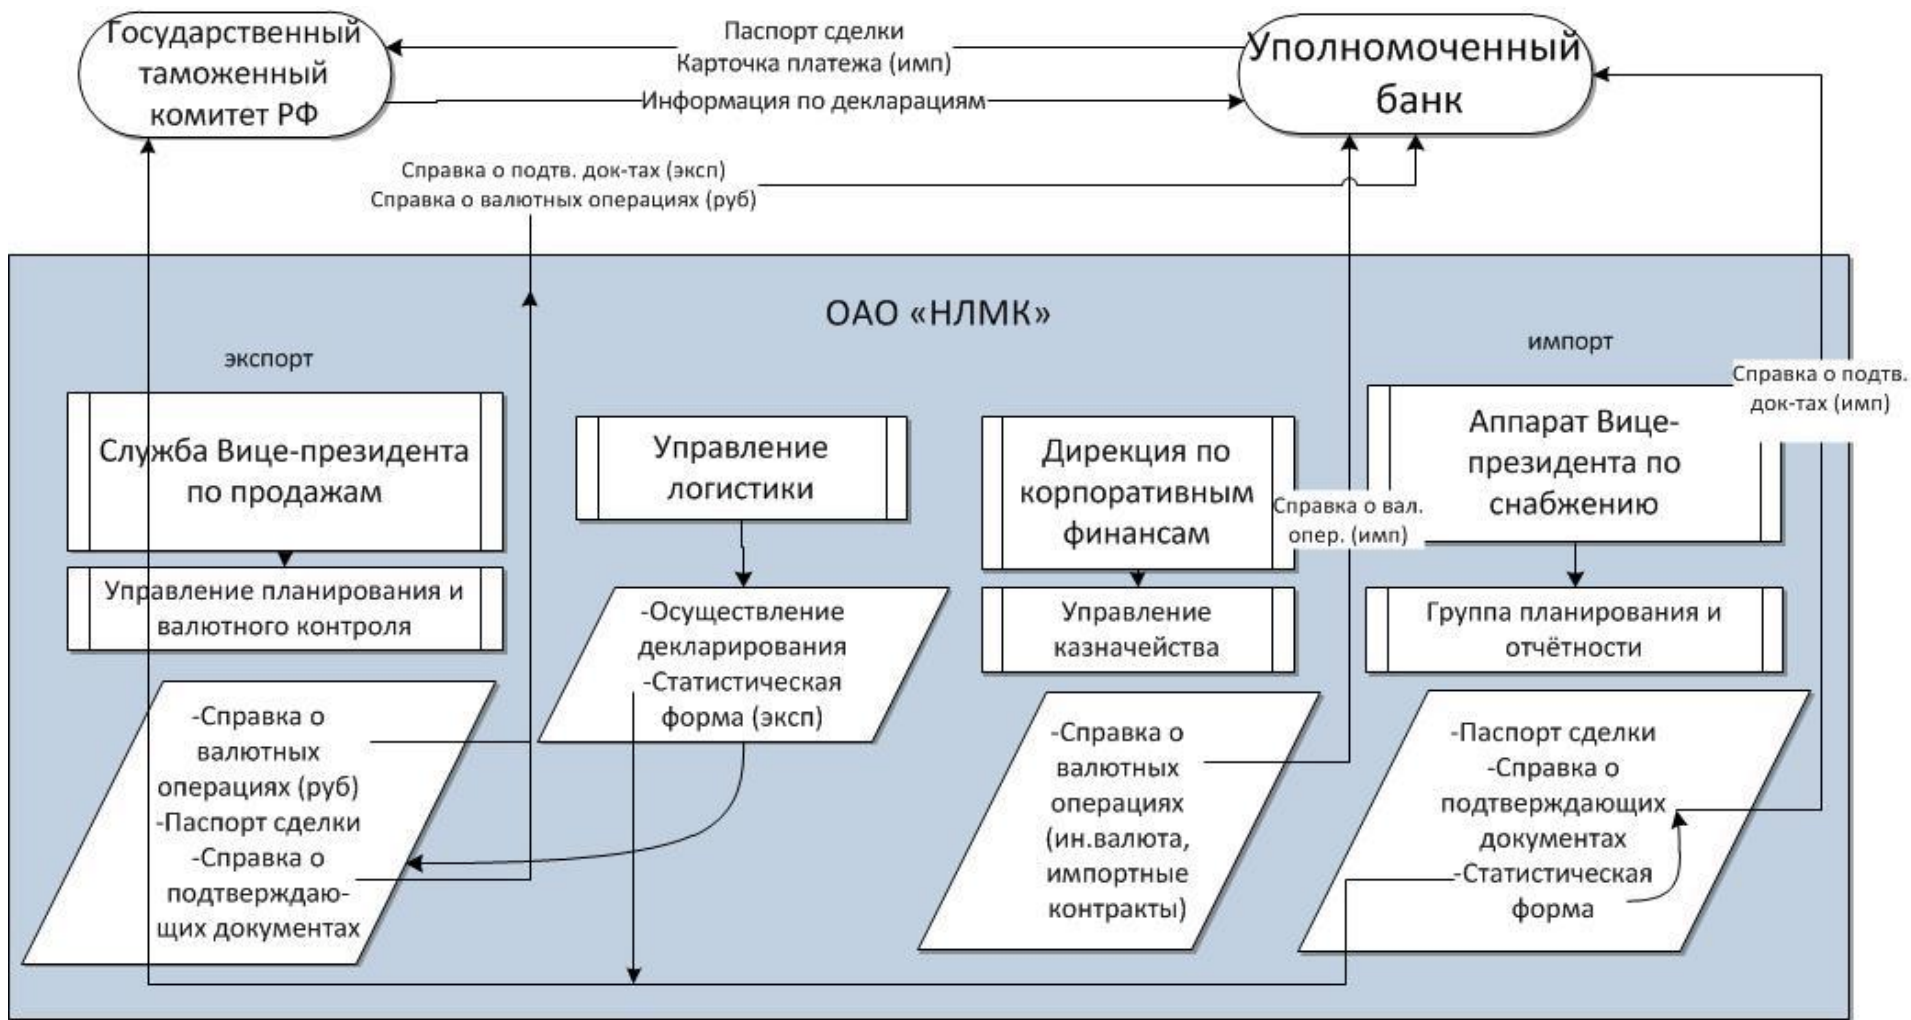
Государственный таможенный комитет РФ

Паспорт сделки
Карточка платежа (имп)

Информация по декларациям

Уполномоченный банк

Справка о подтв. док-тах (эксп)
Справка о валютных операциях (руб)

ОАО «НЛМК»

экспорт

импорт

Справка о подтв. док-тах (имп)

Служба Вице-президента по продажам

Управление планирования и валютного контроля

-Справка о валютных операциях (руб)
-Паспорт сделки
-Справка о подтверждающих документах

Управление логистики

-Осуществление декларирования
-Статистическая форма (эксп)

Дирекция по корпоративным финансам

Справка о вал. опер. (имп)

Управление казначейства

-Справка о валютных операциях (ин.валюта, импортные контракты)

Аппарат Вице-президента по снабжению

Группа планирования и отчётности

-Паспорт сделки
-Справка о подтверждающих документах
-Статистическая форма